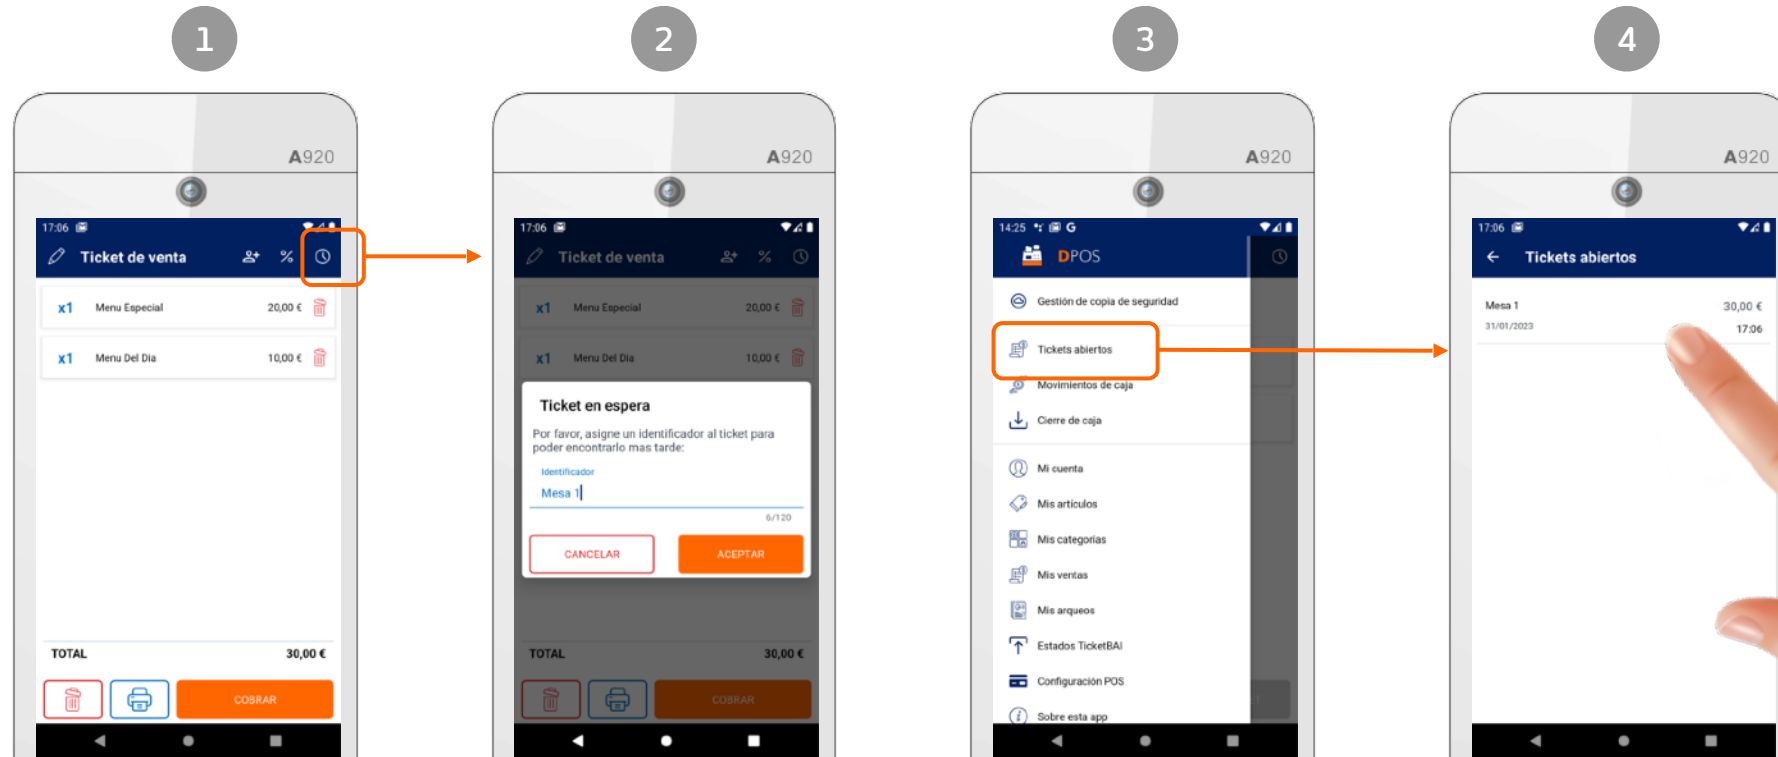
1

A920

17:06

Ticket de venta

x1 Menu Especial 20,00 €

x1 Menu Del Dia 10,00 €

TOTAL 30,00 €

COBRAR

2

A920

17:06

Ticket de venta

x1 Menu Especial 20,00 €

x1 Menu Del Dia 10,00 €

Ticket en espera

Por favor, asigne un identificador al ticket para poder encontrarlo mas tarde:

Identificador

Mesa 1

6/120

CANCELAR

ACEPTAR

TOTAL 30,00 €

COBRAR

3

A920

14:25 G

DPOS

Gestión de copia de seguridad

Tickets abiertos

Movimientos de caja

Cierre de caja

Mi cuenta

Mis artículos

Mis categorías

Mis ventas

Mis arqueos

Estados TicketBAI

Configuración POS

Sobre esta app

4

A920

17:06

Tickets abiertos

Mesa 1 30,00 €

31/01/2023 17:06